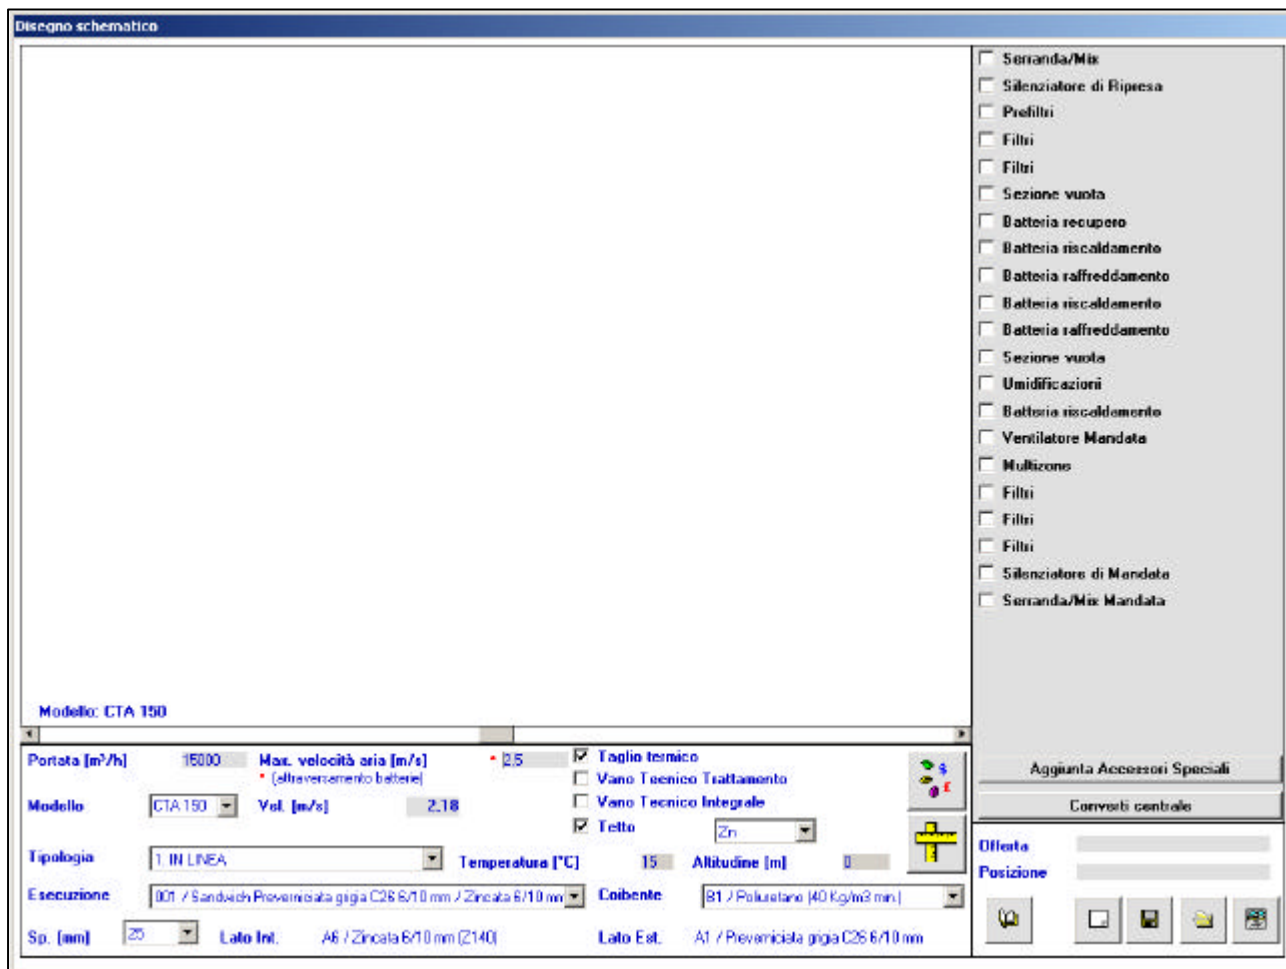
Disegno schematico

Serranda/Mix
Silenziatore di Ripresa
Prefiltri
Filtri
Filtri
Sezione vuota
Batteria recupero
Batteria riscaldamento
Batteria raffreddamento
Batteria riscaldamento
Batteria raffreddamento
Sezione vuota
Umidificazioni
Batteria riscaldamento
Ventilatore Mandata
Multizone
Filtri
Filtri
Filtri
Silenziatore di Mandata
Serranda/Mix Mandata

Modello: CTA 150

Portata [m³/h] 15000
Max. velocità aria [m/s] * 2.5
* (attraversamento batterie)
Taglio termico
Vano Tecnico Trattamento
Vano Tecnico Integrale
Tetto Zn
Modello CTA 150
Vel. [m/s] 2.18
Tipologia 1. IN LINEA
Temperatura [°C] 15
Altitudine [m] 0
Esecuzione 001 / Sandwich Preverniciata grigia C26 6/10 mm / Zincata 6/10 mm
Coibente B1 / Poliuretano (40 Kg/m3 min.)
Sp. [mm] 25
Lato Int. A6 / Zincata 6/10 mm (Z140)
Lato Est. A1 / Preverniciata grigia C26 6/10 mm

Aggiunta Accessori Speciali
Converti centrale
Offerta
Posizione